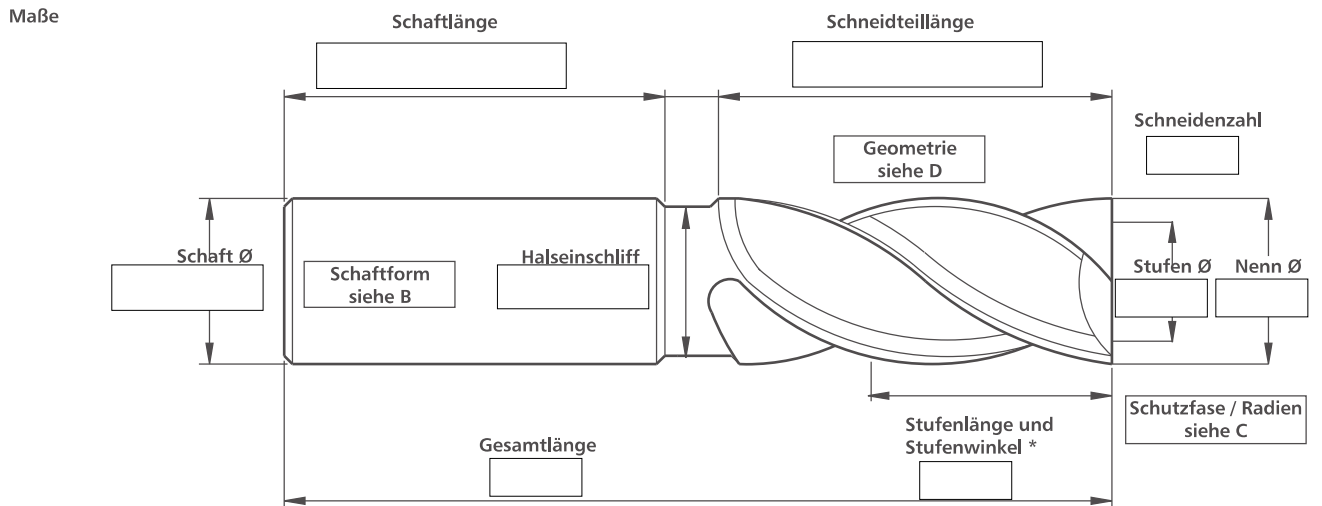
Maße

Schaftlänge

Schneidteillänge

Schneidenzahl

Geometrie siehe D

Schaft Ø

Schaftform siehe B

Halseinschliff

Stufen Ø

Nenn Ø

Schutzfase / Radien siehe C

Stufenlänge und Stufenwinkel *

Gesamtlänge